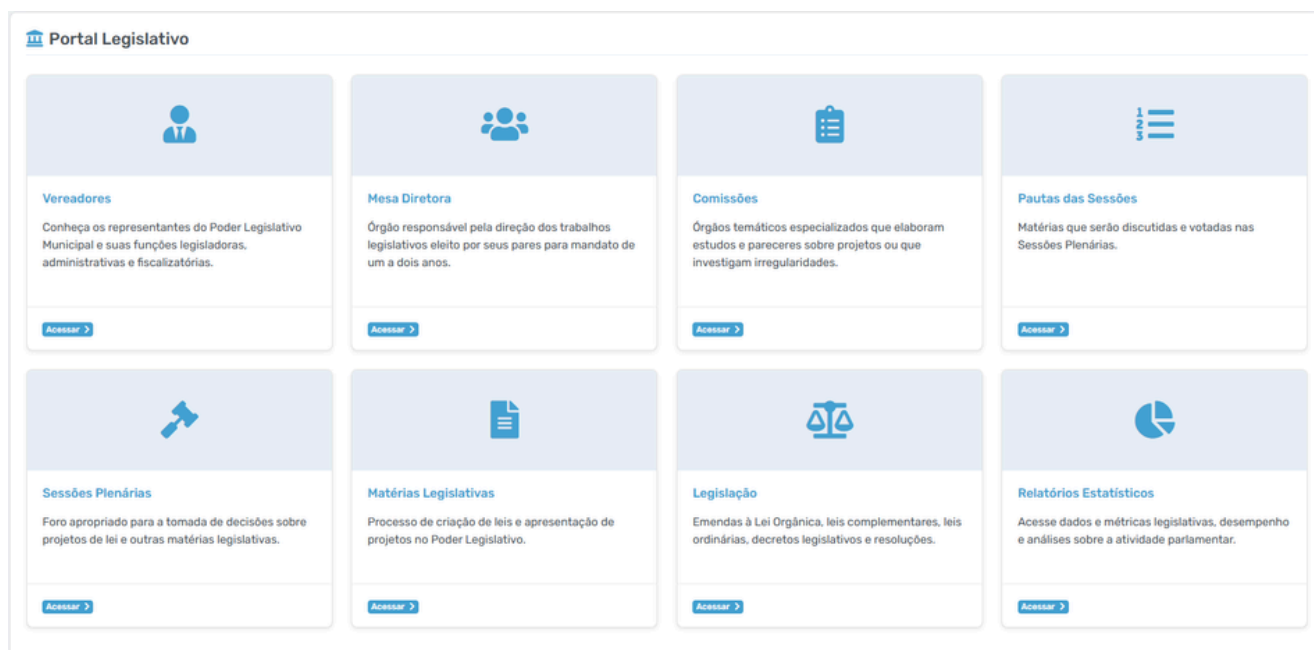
Portal Legislativo

Vereadores

Conheça os representantes do Poder Legislativo Municipal e suas funções legisladoras, administrativas e fiscalizatórias.

Acessar >

Mesa Diretora

Órgão responsável pela direção dos trabalhos legislativos eleito por seus pares para mandato de um a dois anos.

Acessar >

Comissões

Órgãos temáticos especializados que elaboram estudos e pareceres sobre projetos ou que investigam irregularidades.

Acessar >

Pautas das Sessões

Matérias que serão discutidas e votadas nas Sessões Plenárias.

Acessar >

Sessões Plenárias

Foro apropriado para a tomada de decisões sobre projetos de lei e outras matérias legislativas.

Acessar >

Matérias Legislativas

Processo de criação de leis e apresentação de projetos no Poder Legislativo.

Acessar >

Legislação

Emendas à Lei Orgânica, leis complementares, leis ordinárias, decretos legislativos e resoluções.

Acessar >

Relatórios Estatísticos

Acesse dados e métricas legislativas, desempenho e análises sobre a atividade parlamentar.

Acessar >